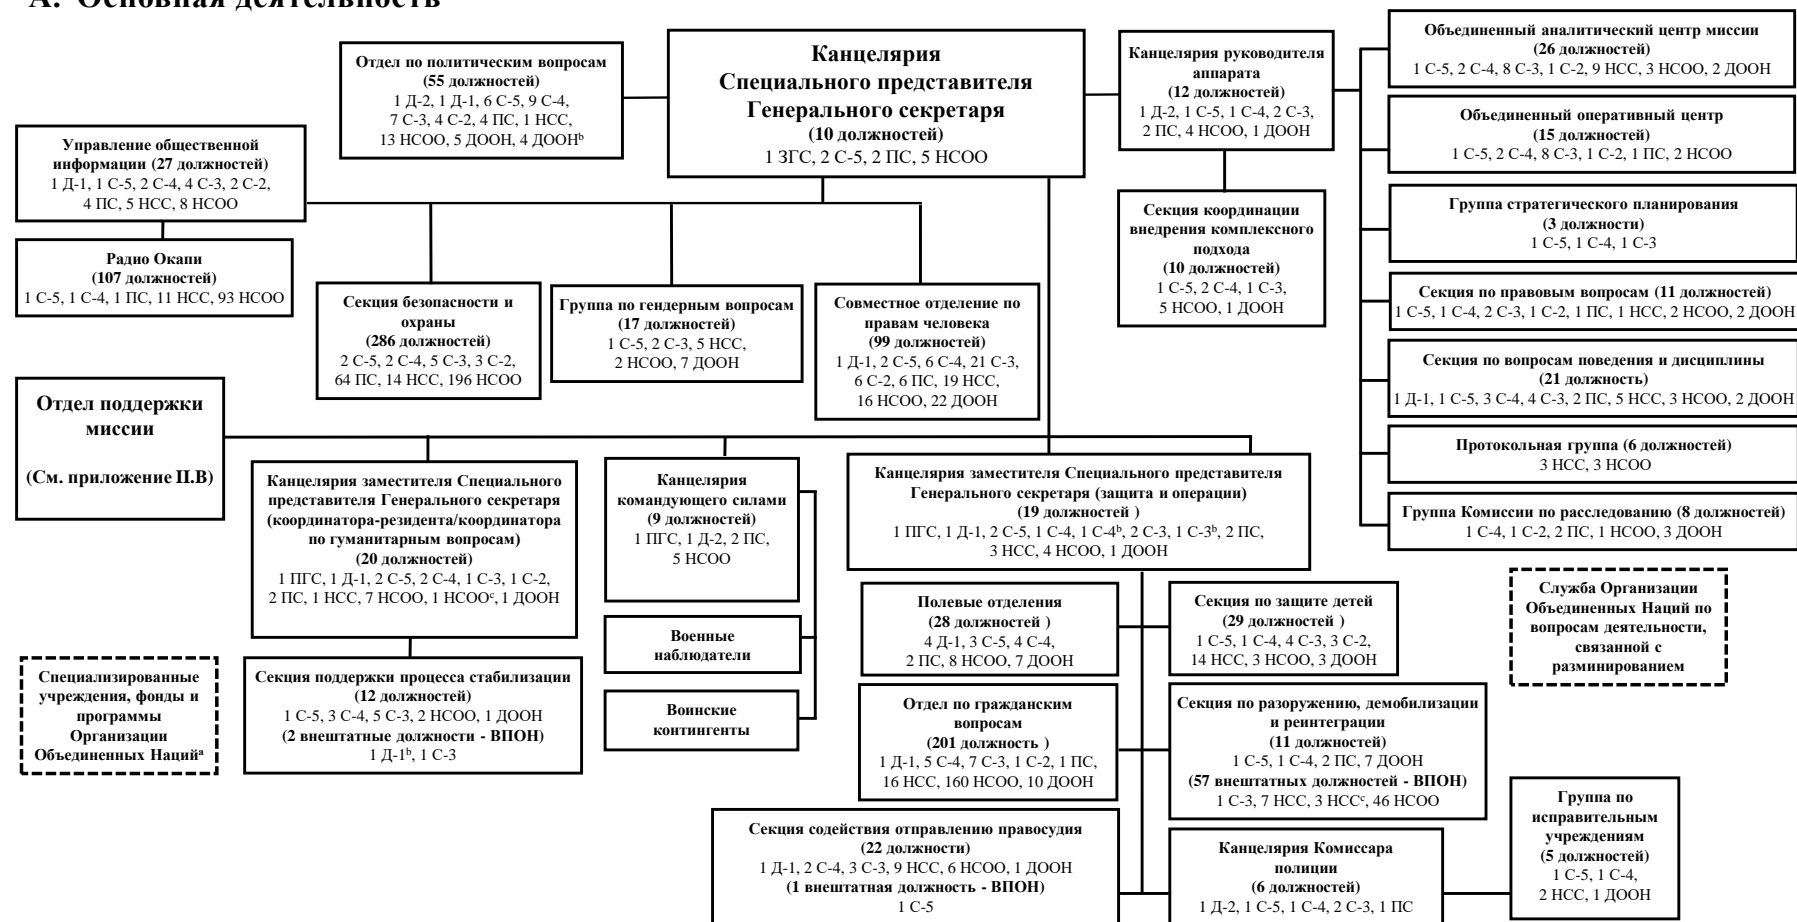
A. Основная деятельность

Канцелярия Специального представителя Генерального секретаря
(10 должностей)
1 ЗГС, 2 С-5, 2 ПС, 5 НСОО

Отдел по политическим вопросам
(55 должностей)
1 Д-2, 1 Д-1, 6 С-5, 9 С-4, 7 С-3, 4 С-2, 4 ПС, 1 НСС, 13 НСОО, 5 ДООН, 4 ДООН$^b$

Управление общественной информации (27 должностей)
1 Д-1, 1 С-5, 2 С-4, 4 С-3, 2 С-2, 4 ПС, 5 НСС, 8 НСОО

Радио Окапи
(107 должностей)
1 С-5, 1 С-4, 1 ПС, 11 НСС, 93 НСОО

Секция безопасности и охраны
(286 должностей)
2 С-5, 2 С-4, 5 С-3, 3 С-2, 64 ПС, 14 НСС, 196 НСОО

Группа по гендерным вопросам
(17 должностей)
1 С-5, 2 С-3, 5 НСС, 2 НСОО, 7 ДООН

Совместное отделение по правам человека
(99 должностей)
1 Д-1, 2 С-5, 6 С-4, 21 С-3, 6 С-2, 6 ПС, 19 НСС, 16 НСОО, 22 ДООН

Канцелярия руководителя аппарата
(12 должностей)
1 Д-2, 1 С-5, 1 С-4, 2 С-3, 2 ПС, 4 НСОО, 1 ДООН

Секция координации внедрения комплексного подхода
(10 должностей)
1 С-5, 2 С-4, 1 С-3, 5 НСОО, 1 ДООН

Объединенный аналитический центр миссии
(26 должностей)
1 С-5, 2 С-4, 8 С-3, 1 С-2, 9 НСС, 3 НСОО, 2 ДООН

Объединенный оперативный центр
(15 должностей)
1 С-5, 2 С-4, 8 С-3, 1 С-2, 1 ПС, 2 НСОО

Группа стратегического планирования
(3 должности)
1 С-5, 1 С-4, 1 С-3

Секция по правовым вопросам (11 должностей)
1 С-5, 1 С-4, 2 С-3, 1 С-2, 1 ПС, 1 НСС, 2 НСОО, 2 ДООН

Секция по вопросам поведения и дисциплины
(21 должность)
1 Д-1, 1 С-5, 3 С-4, 4 С-3, 2 ПС, 5 НСС, 3 НСОО, 2 ДООН

Протокольная группа (6 должностей)
3 НСС, 3 НСОО

Группа Комиссии по расследованию (8 должностей)
1 С-4, 1 С-2, 2 ПС, 1 НСОО, 3 ДООН

Отдел поддержки миссии

(См. приложение II.B)

Канцелярия заместителя Специального представителя Генерального секретаря (координатора-резидента/координатора по гуманитарным вопросам)
(20 должностей)
1 ПГС, 1 Д-1, 2 С-5, 2 С-4, 1 С-3, 1 С-2, 2 ПС, 1 НСС, 7 НСОО, 1 НСОО$^c$, 1 ДООН

Секция поддержки процесса стабилизации
(12 должностей)
1 С-5, 3 С-4, 5 С-3, 2 НСОО, 1 ДООН
(2 внештатные должности - ВПОН)
1 Д-1$^b$, 1 С-3

Специализированные учреждения, фонды и программы Организации Объединенных Наций$^a$

Канцелярия командующего силами
(9 должностей)
1 ПГС, 1 Д-2, 2 ПС, 5 НСОО

Военные наблюдатели

Воинские контингенты

Канцелярия заместителя Специального представителя Генерального секретаря (защита и операции)
(19 должностей )
1 ПГС, 1 Д-1, 2 С-5, 1 С-4, 1 С-4$^b$, 2 С-3, 1 С-3$^b$, 2 ПС, 3 НСС, 4 НСОО, 1 ДООН

Полевые отделения
(28 должностей )
4 Д-1, 3 С-5, 4 С-4, 2 ПС, 8 НСОО, 7 ДООН

Секция по защите детей
(29 должностей )
1 С-5, 1 С-4, 4 С-3, 3 С-2, 14 НСС, 3 НСОО, 3 ДООН

Отдел по гражданским вопросам
(201 должность )
1 Д-1, 5 С-4, 7 С-3, 1 С-2, 1 ПС, 16 НСС, 160 НСОО, 10 ДООН

Секция по разоружению, демобилизации и реинтеграции
(11 должностей)
1 С-5, 1 С-4, 2 ПС, 7 ДООН
(57 внештатных должностей - ВПОН)
1 С-3, 7 НСС, 3 НСС$^c$, 46 НСОО

Служба Организации Объединенных Наций по вопросам деятельности, связанной с разминированием

Секция содействия отправлению правосудия
(22 должности)
1 Д-1, 2 С-4, 3 С-3, 9 НСС, 6 НСОО, 1 ДООН
(1 внештатная должность - ВПОН)
1 С-5

Канцелярия Комиссара полиции
(6 должностей)
1 Д-2, 1 С-5, 1 С-4, 2 С-3, 1 ПС

Группа по исправительным учреждениям
(5 должностей)
1 С-5, 1 С-4, 2 НСС, 1 ДООН